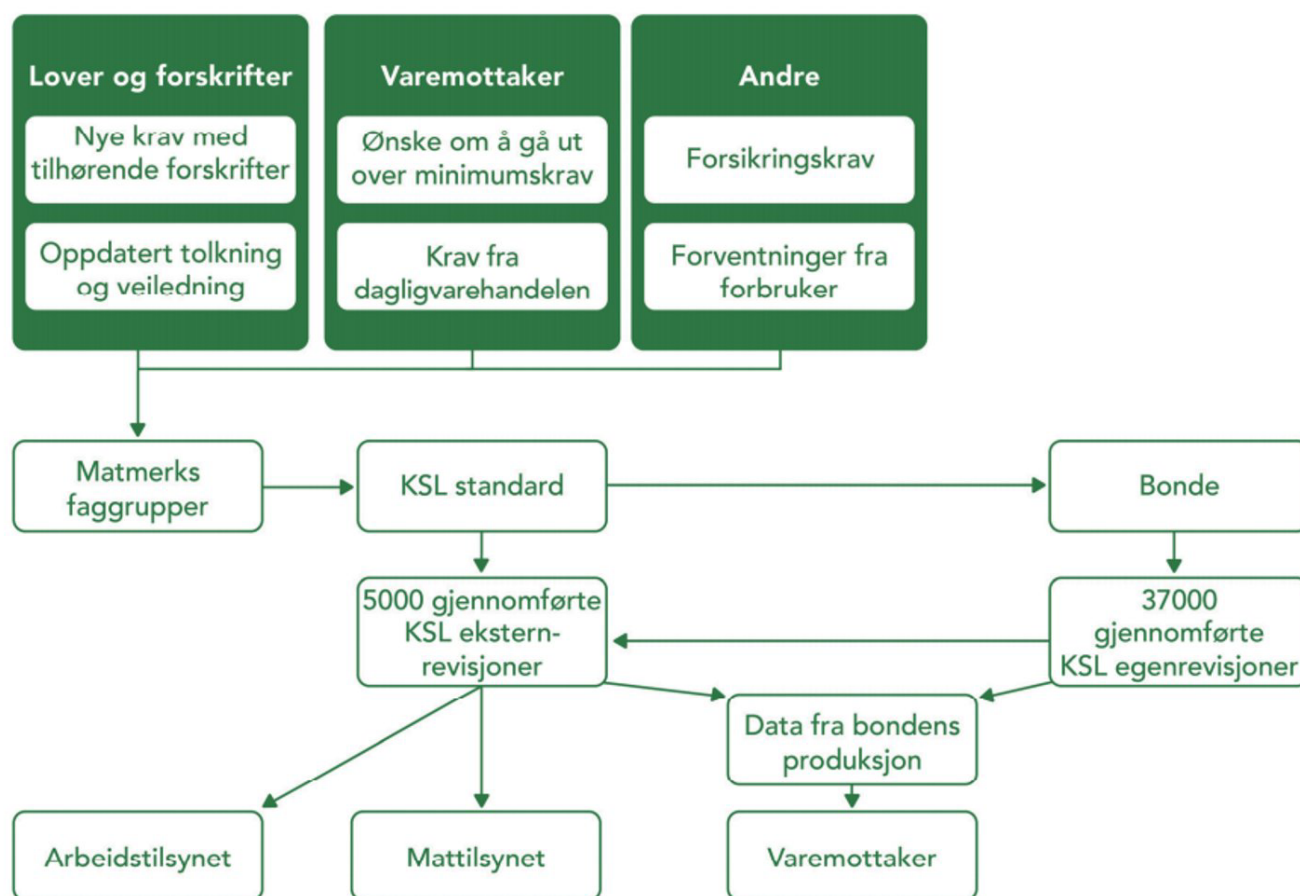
Lover og forskrifter

Nye krav med tilhørende forskrifter

Oppdatert tolkning og veiledning

Varemottaker

Ønske om å gå ut over minimumskrav

Krav fra dagligvarehandelen

Andre

Forsikringskrav

Forventninger fra forbruker

Matmerks faggrupper

KSL standard

Bonde

5000 gjennomførte KSL eksternrevisjoner

37000 gjennomførte KSL egenrevisjoner

Data fra bondens produksjon

Arbeidstilsynet

Mattilsynet

Varemottaker